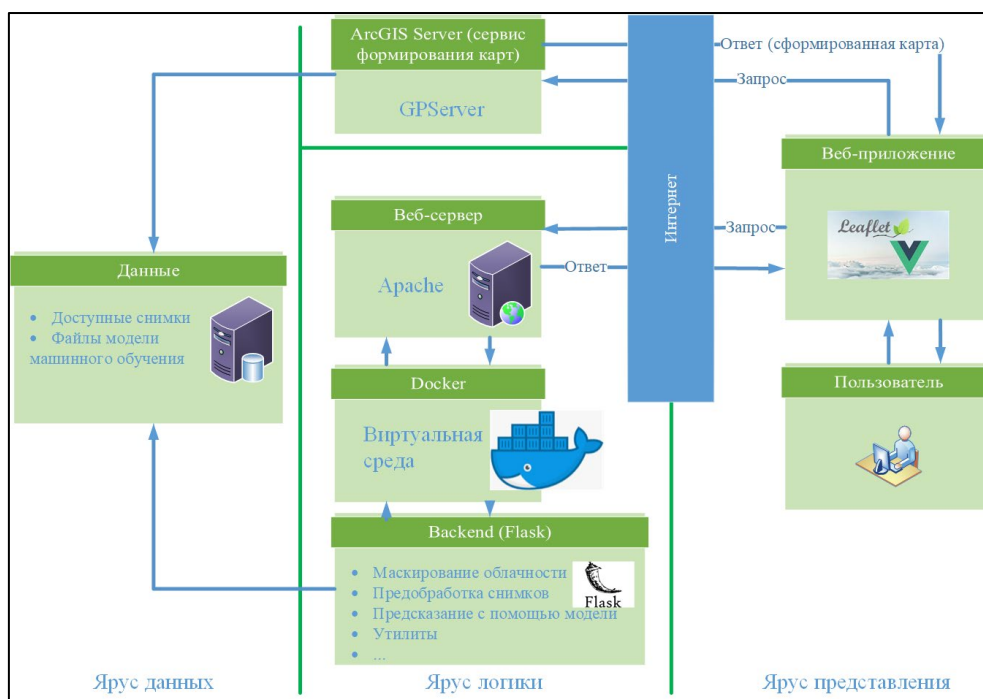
ArcGIS Server (сервис формирования карт)

GPServer

Ответ (сформированная карта)

Запрос

Интернет

Веб-приложение

Leaflet

Веб-сервер

Apache

Запрос

Ответ

Данные

- Доступные снимки
- Файлы модели машинного обучения

Docker

Виртуальная среда

Пользователь

Backend (Flask)

- Маскирование облачности
- Предобработка снимков
- Предсказание с помощью модели
- Утилиты
- ...

Flask

Ярус данных

Ярус логики

Ярус представления